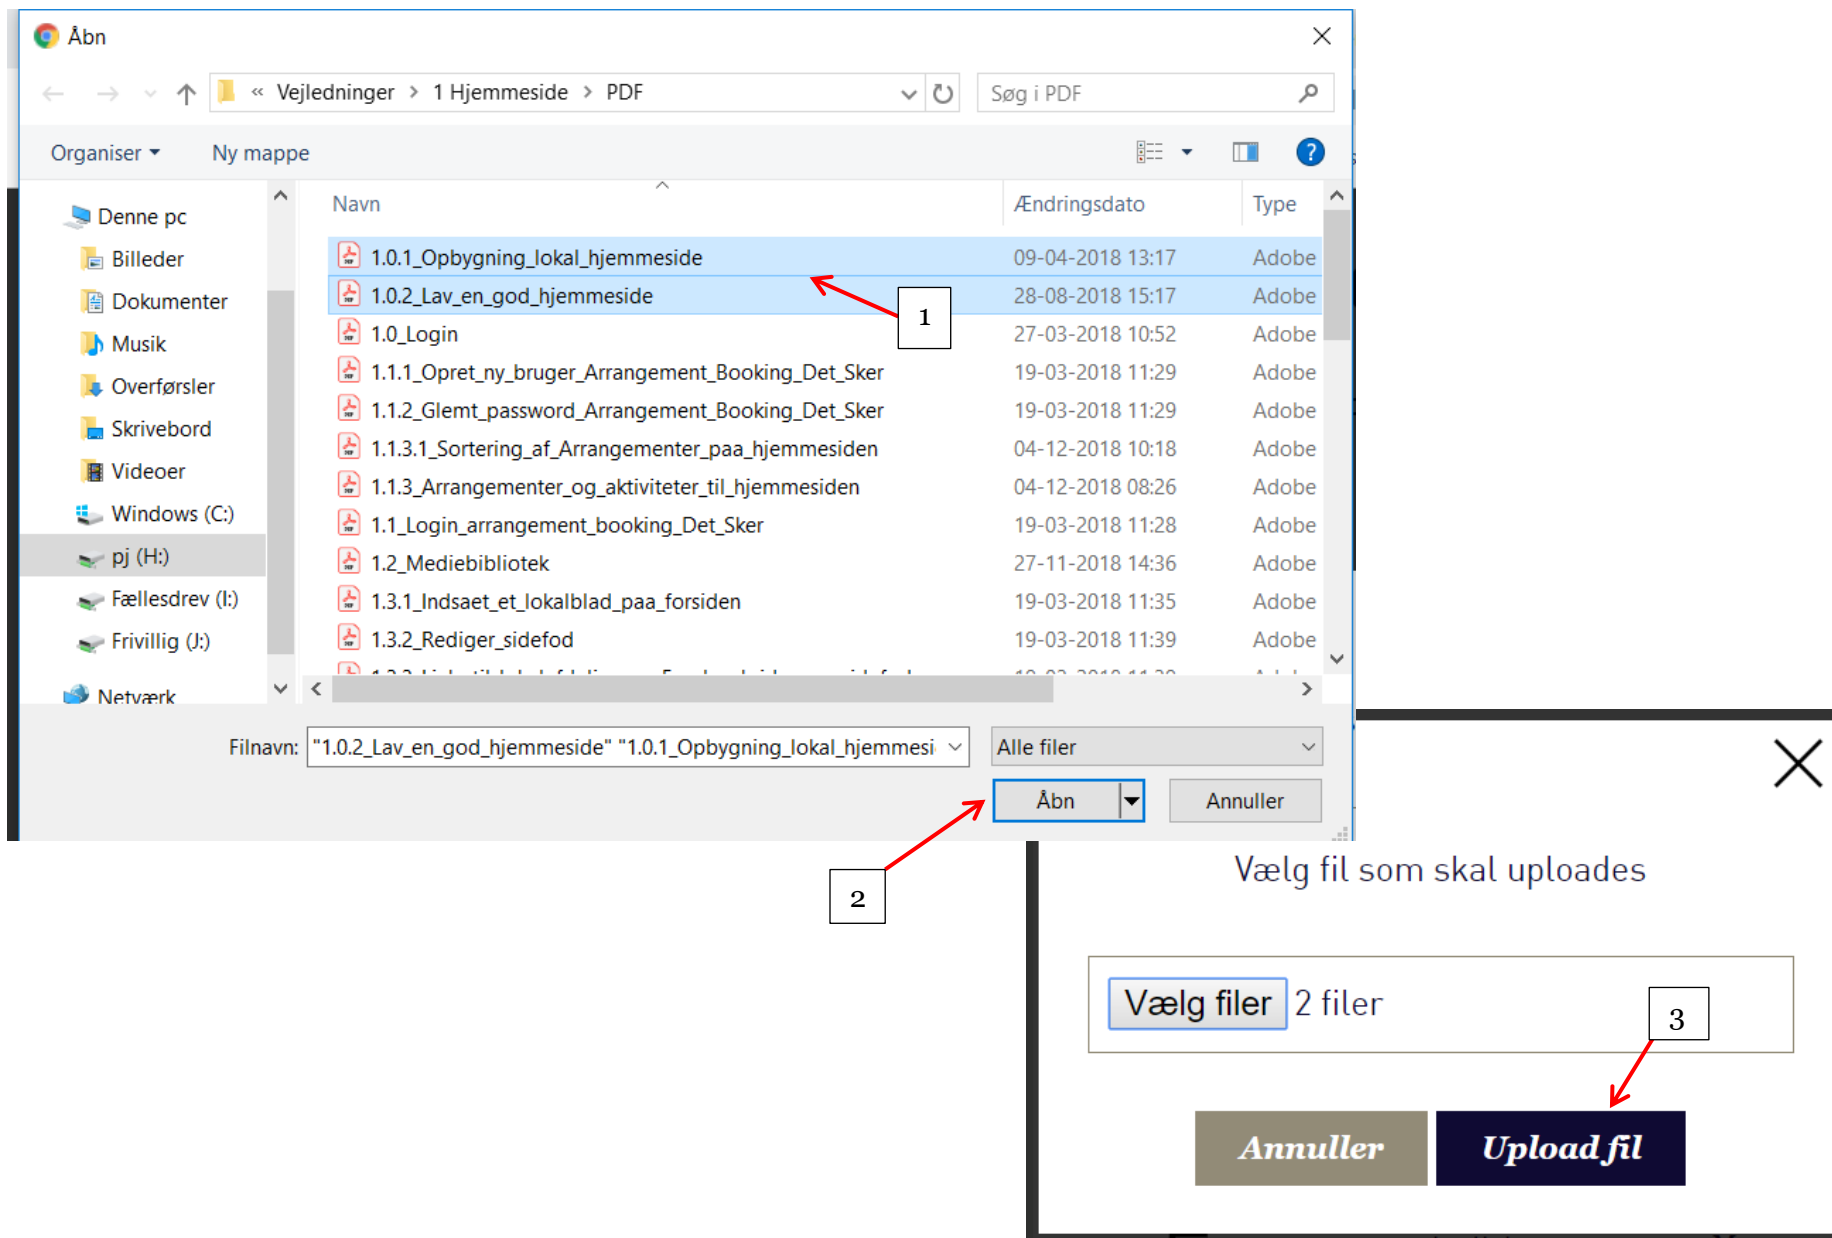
Åbn

« Vejledninger > 1 Hjemmeside > PDF

Søg i PDF

Organiser ▾ Ny mappe

Denne pc
Billeder
Dokumenter
Musik
Overførsler
Skrivebord
Videoer
Windows (C:)
pj (H:)
Fællesdrev (I:)
Frivillig (J:)
Netværk

| Navn | Ændringsdato | Type |
|---|---|---|
| 1.0.1_Opbygning_lokal_hjemmeside | 09-04-2018 13:17 | Adobe |
| 1.0.2_Lav_en_god_hjemmeside | 28-08-2018 15:17 | Adobe |
| 1.0_Login | 27-03-2018 10:52 | Adobe |
| 1.1.1_Opret_ny_bruger_Arrangement_Booking_Det_Sker | 19-03-2018 11:29 | Adobe |
| 1.1.2_Glemt_password_Arrangement_Booking_Det_Sker | 19-03-2018 11:29 | Adobe |
| 1.1.3.1_Sortering_af_Arrangementer_paa_hjemmesiden | 04-12-2018 10:18 | Adobe |
| 1.1.3_Arrangementer_og_aktiviteter_til_hjemmesiden | 04-12-2018 08:26 | Adobe |
| 1.1_Login_arrangement_booking_Det_Sker | 19-03-2018 11:28 | Adobe |
| 1.2_Mediebibliotek | 27-11-2018 14:36 | Adobe |
| 1.3.1_Indsaet_et_lokalblad_paa_forsiden | 19-03-2018 11:35 | Adobe |
| 1.3.2_Rediger_sidefod | 19-03-2018 11:39 | Adobe |
| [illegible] | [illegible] | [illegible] |

1

Filnavn: "1.0.2_Lav_en_god_hjemmeside" "1.0.1_Opbygning_lokal_hjemmesi

Alle filer

Åbn

Annuller

2

Vælg fil som skal uploades

Vælg filer 2 filer

3

Annuller

Upload fil